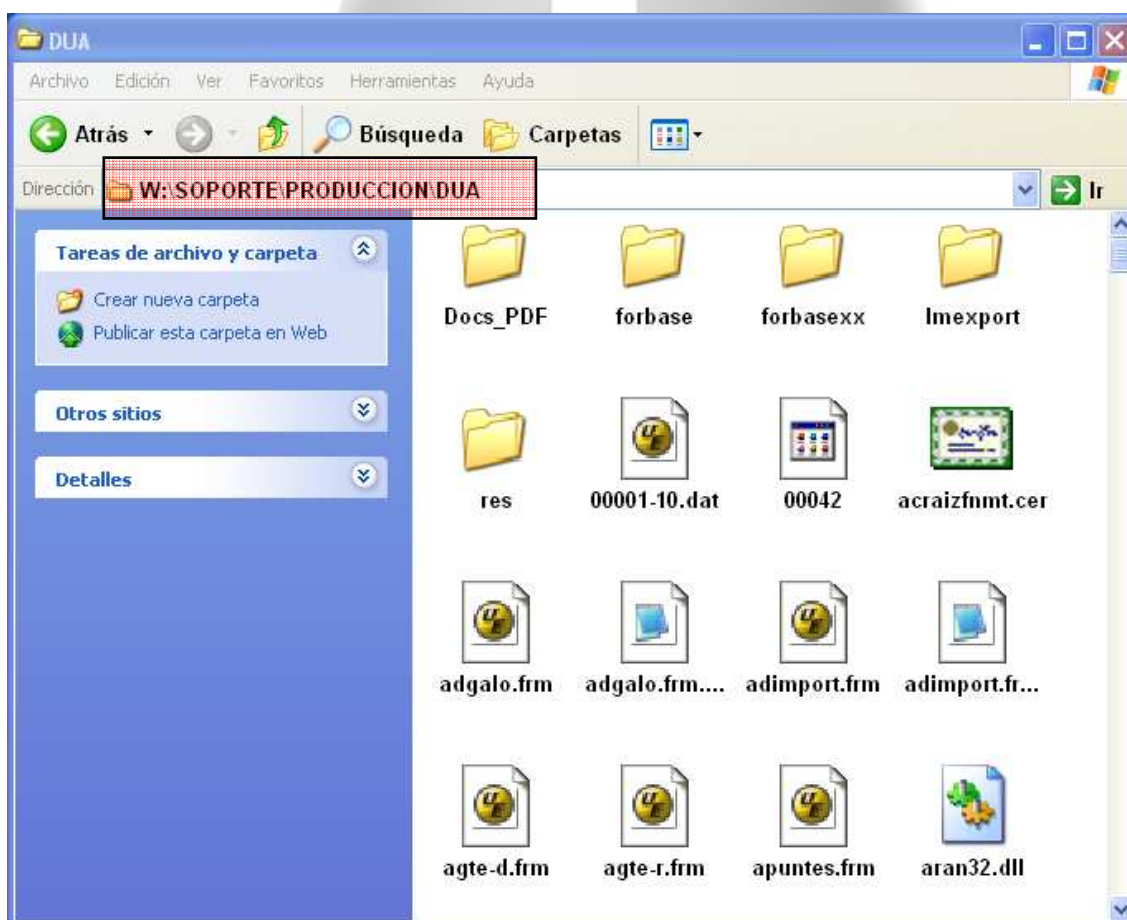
DUA

Archivo Edición Ver Favoritos Herramientas Ayuda

Atrás Búsqueda Carpetas

Dirección W:\SOPORTE\PRODUCCION\DUA Ir

Tareas de archivo y carpeta

Crear nueva carpeta

Publicar esta carpeta en Web

Otros sitios

Detalles

Docs_PDF forbase forbasexx lmexport

res 00001-10.dat 00042 acraizfnmt.cer

adgalo.frm adgalo.frm.... adimport.frm adimport.fr...

agte-d.frm agte-r.frm apuntes.frm aran32.dll